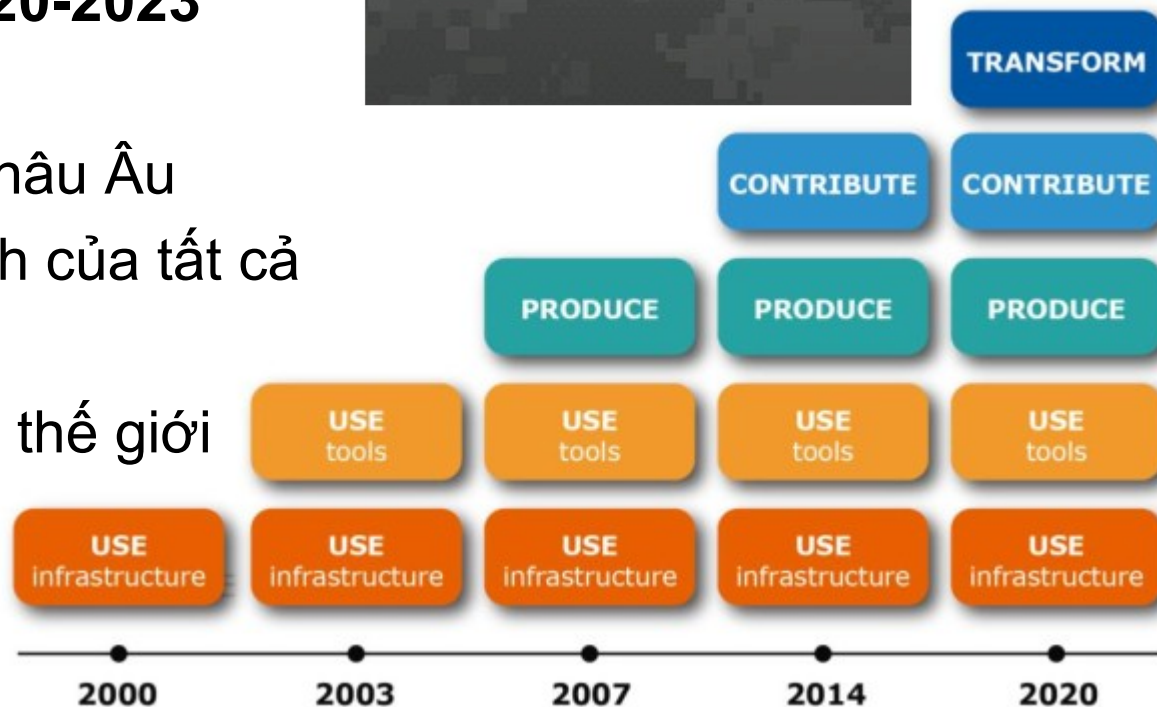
20-2023

hâu Âu
h của tất cả

thế giới

TRANSFORM

CONTRIBUTE

CONTRIBUTE

PRODUCE

PRODUCE

PRODUCE

USE tools

USE tools

USE tools

USE tools

USE infrastructure

USE infrastructure

USE infrastructure

USE infrastructure

USE infrastructure

2000

2003

2007

2014

2020